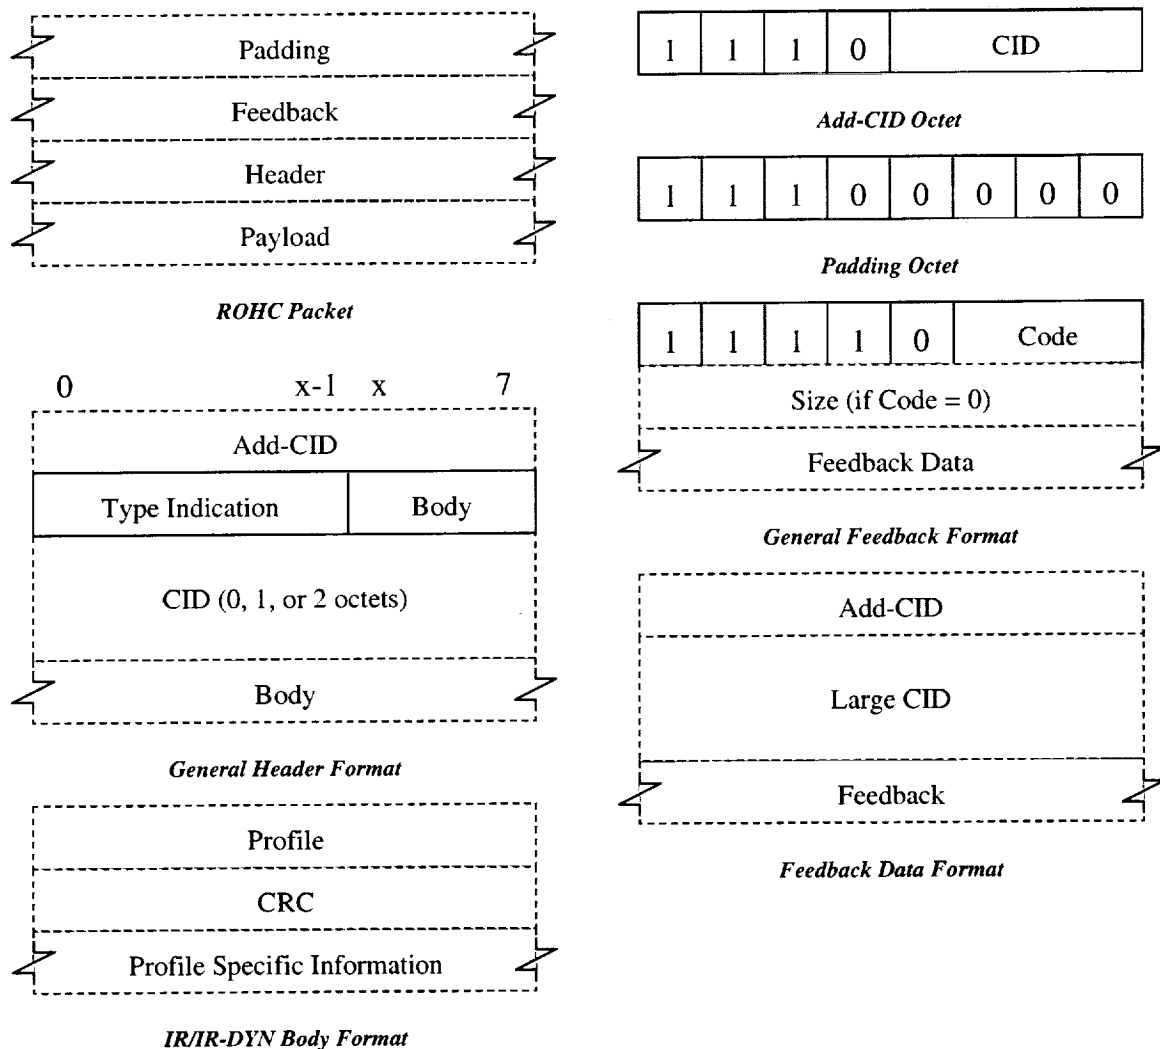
Padding

Feedback

Header

Payload

ROHC Packet

0 x-1 x 7

Add-CID

| Type Indication | Body |
|---|---|

CID (0, 1, or 2 octets)

Body

General Header Format

Profile

CRC

Profile Specific Information

IR/IR-DYN Body Format

| 1 | 1 | 1 | 0 | CID |
|---|---|---|---|---|

Add-CID Octet

| 1 | 1 | 1 | 0 | 0 | 0 | 0 | 0 |
|---|---|---|---|---|---|---|---|

Padding Octet

| 1 | 1 | 1 | 1 | 0 | Code |
|---|---|---|---|---|---|

Size (if Code = 0)

Feedback Data

General Feedback Format

Add-CID

Large CID

Feedback

Feedback Data Format